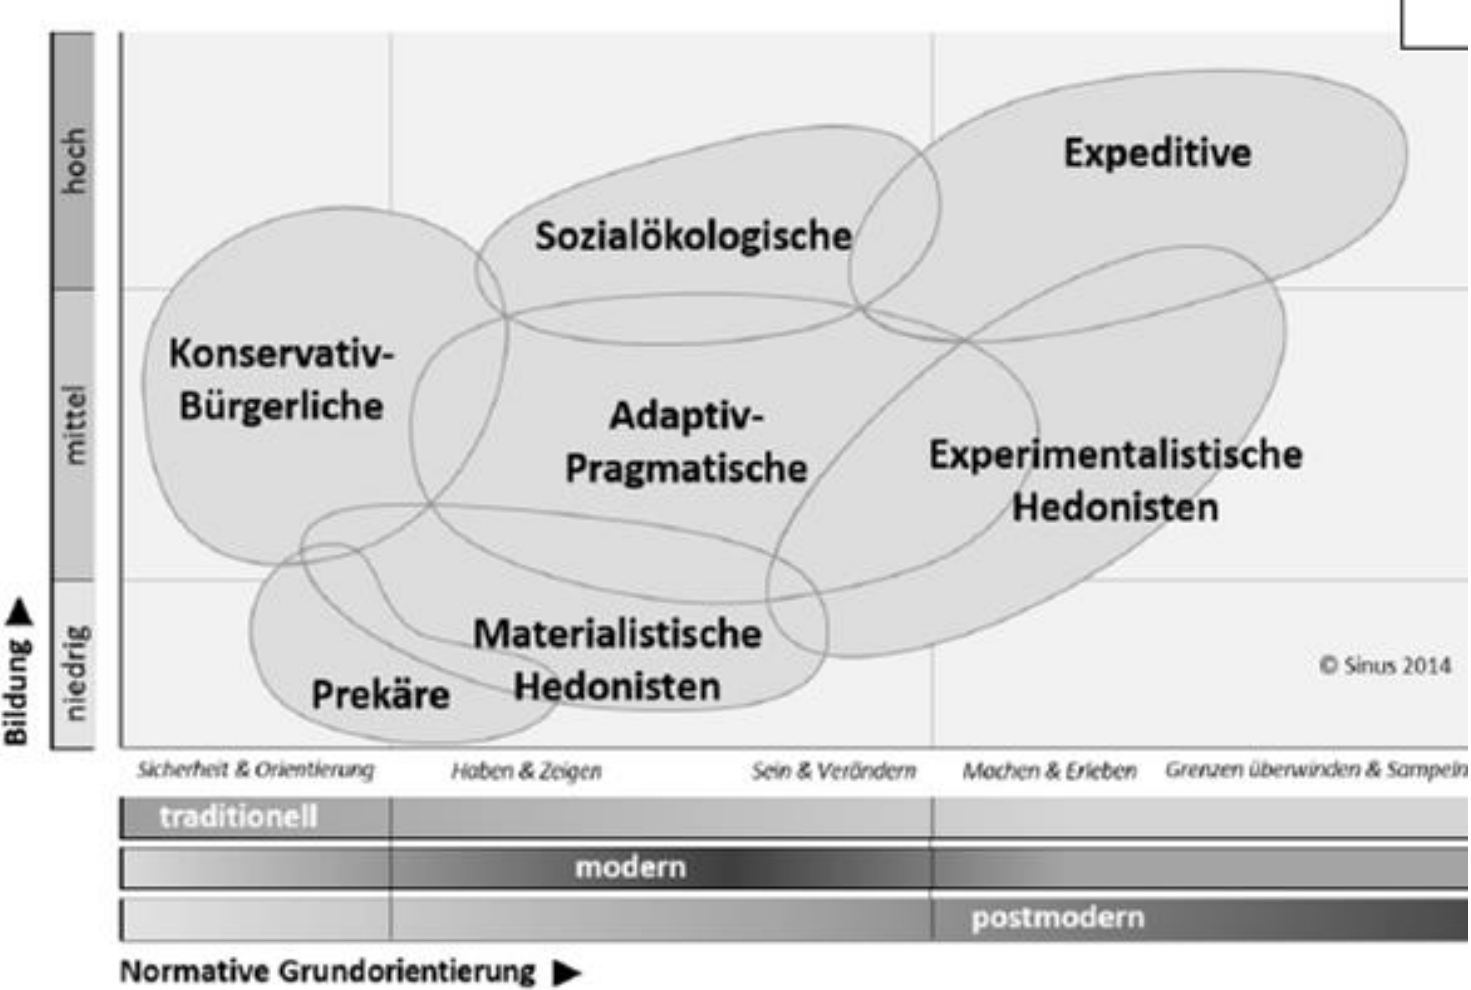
hoch
mittel
niedrig
Bildung ▶

Expeditive
Sozialökologische
Konservativ-Bürgerliche
Adaptiv-Pragmatische
Experimentalistische Hedonisten
Materialistische Hedonisten
Prekäre
© Sinus 2014

Sicherheit & Orientierung
Haben & Zeigen
Sein & Verändern
Machen & Erleben
Grenzen überwinden & Sampeln

traditionell
modern
postmodern

Normative Grundorientierung ▶